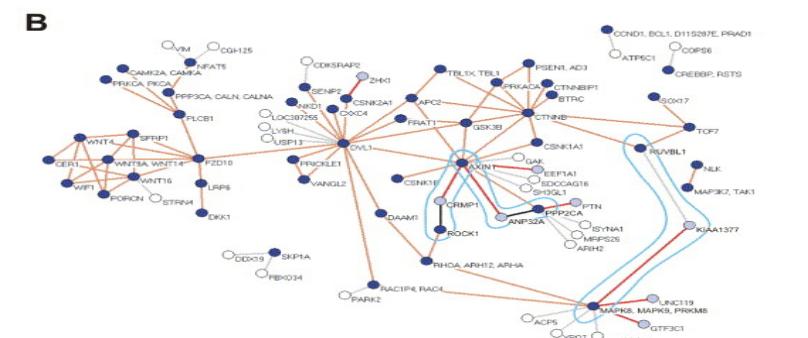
B

VIM
CGI-125
NFAT5
CAMK2A, CAMKA
PRKCA, PKCA
PPP3CA, CALN, CALNA
PLCB1
WNT4
SFRP1
CER1
WNT3A, WNT14
WNT16
WIF1
PORCN
STRN4
FZD10
LRP6
DKK1
CDKSRAP2
SENP2
ZHX1
NKD1
CSNK2A1
LOC387255
CXXC4
LYSH
USP13
DVL1
PRICKLE1
VANGL2
DDX19
SKP1A
FBXO34
DAAM1
RHOA, ARH12, ARHA
RAC1P4, RAC4
PARK2
APC2
FRAT1
TBL1X, TBL1
PRKACA
PSEN1, AD3
CTNNBIP1
BTRC
GSK3B
CTNNB1
CSNK1A1
CSNK1E
AXIN1
GAK
EEF1A1
SDCCAG16
SH3GL1
CRMP1
ROCK1
ANP32A
PPP2CA
PTN
ISYNA1
MRPS26
ARH2
CCND1, BCL1, D11S287E, PRAD1
ATP5C1
COPS6
CREBBP, RSTS
SOX17
TCF7
RUVBL1
NLK
MAP3K7, TAK1
KIAA1377
UNC119
MAPK8, MAPK9, PRKM8
GTF3C1
ACP5
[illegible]